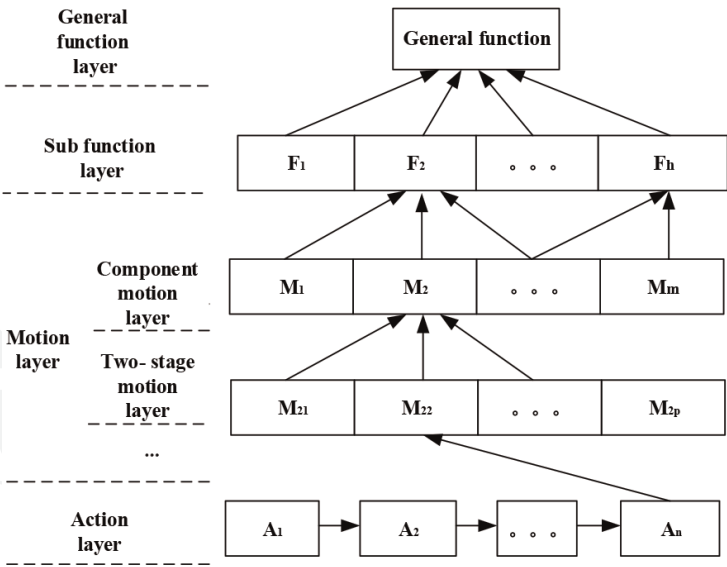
General function layer

General function

Sub function layer

$F_1$ | $F_2$ | 。。。 | $F_h$

Motion layer

Component motion layer

$M_1$ | $M_2$ | 。。。 | $M_m$

Two- stage motion layer

$M_{21}$ | $M_{22}$ | 。。。 | $M_{2p}$

...

Action layer

$A_1$ | $A_2$ | 。。。 | $A_n$